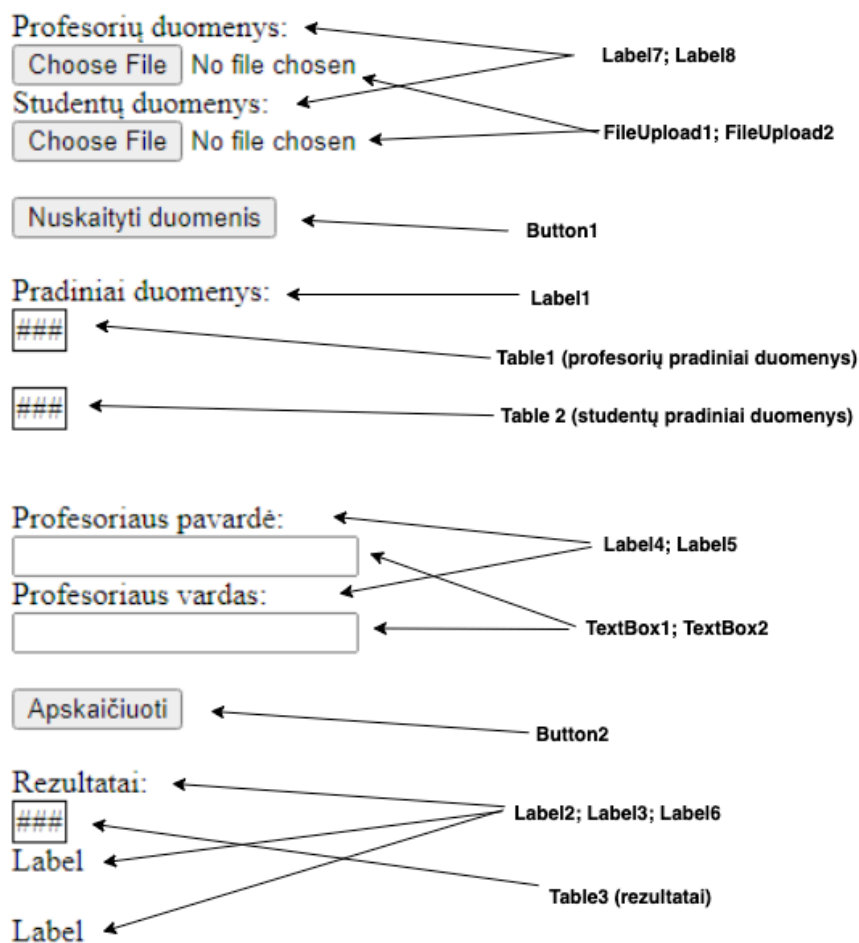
Profesorių duomenys:
Choose File No file chosen
Studentų duomenys:
Choose File No file chosen

Label7; Label8
FileUpload1; FileUpload2

Nuskaityti duomenis
Button1

Pradiniai duomenys:
Label1

###
Table1 (profesorių pradiniai duomenys)

###
Table 2 (studentų pradiniai duomenys)

Profesoriaus pavardė:
Profesoriaus vardas:
Label4; Label5
TextBox1; TextBox2

Apskaičiuoti
Button2

Rezultatai:
###
Label
Label
Label2; Label3; Label6
Table3 (rezultatai)